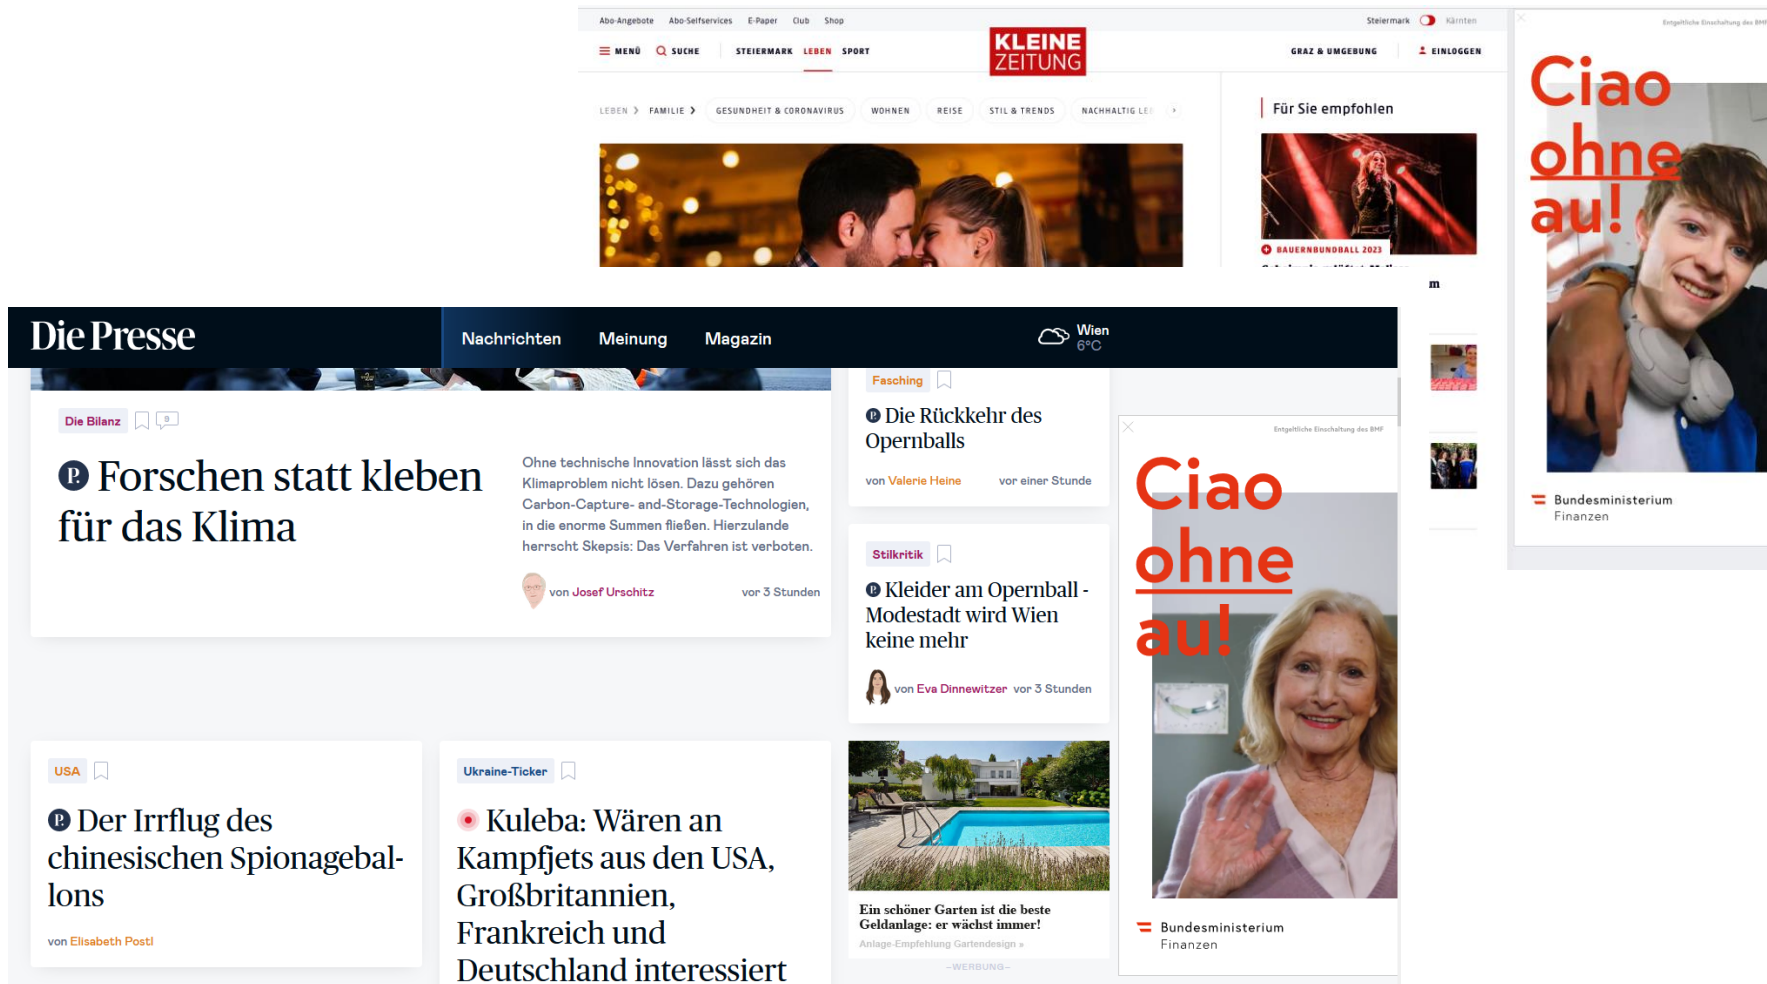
Abo-Angebote Abo-Selfservices E-Paper Club Shop

Steiermark Kärnten

MENÜ SUCHE STEIERMARK LEBEN SPORT

KLEINE ZEITUNG

GRAZ & UMGEBUNG EINLOGGEN

LEBEN FAMILIE GESUNDHEIT & CORONAVIRUS WOHNEN REISE STIL & TRENDS NACHHALTIG LE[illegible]

Für Sie empfohlen

BAUERNBUNDBALL 2023

Entgeltliche Einschaltung des BMF

Ciao ohne au!

Bundesministerium Finanzen

Die Presse

Nachrichten Meinung Magazin

Wien 6°C

Die Bilanz

Forschen statt kleben für das Klima

Ohne technische Innovation lässt sich das Klimaproblem nicht lösen. Dazu gehören Carbon-Capture- and-Storage-Technologien, in die enorme Summen fließen. Hierzulande herrscht Skepsis: Das Verfahren ist verboten.

von Josef Urschitz vor 3 Stunden

Fasching

Die Rückkehr des Opernballs

von Valerie Heine vor einer Stunde

Stilkritik

Kleider am Opernball - Modestadt wird Wien keine mehr

von Eva Dinnewitzer vor 3 Stunden

Ein schöner Garten ist die beste Geldanlage: er wächst immer!

Anlage-Empfehlung Gartendesign »

–WERBUNG–

Entgeltliche Einschaltung des BMF

Ciao ohne au!

Bundesministerium Finanzen

USA

Der Irrflug des chinesischen Spionageballons

von Elisabeth Postl

Ukraine-Ticker

Kuleba: Wären an Kampfjets aus den USA, Großbritannien, Frankreich und Deutschland interessiert